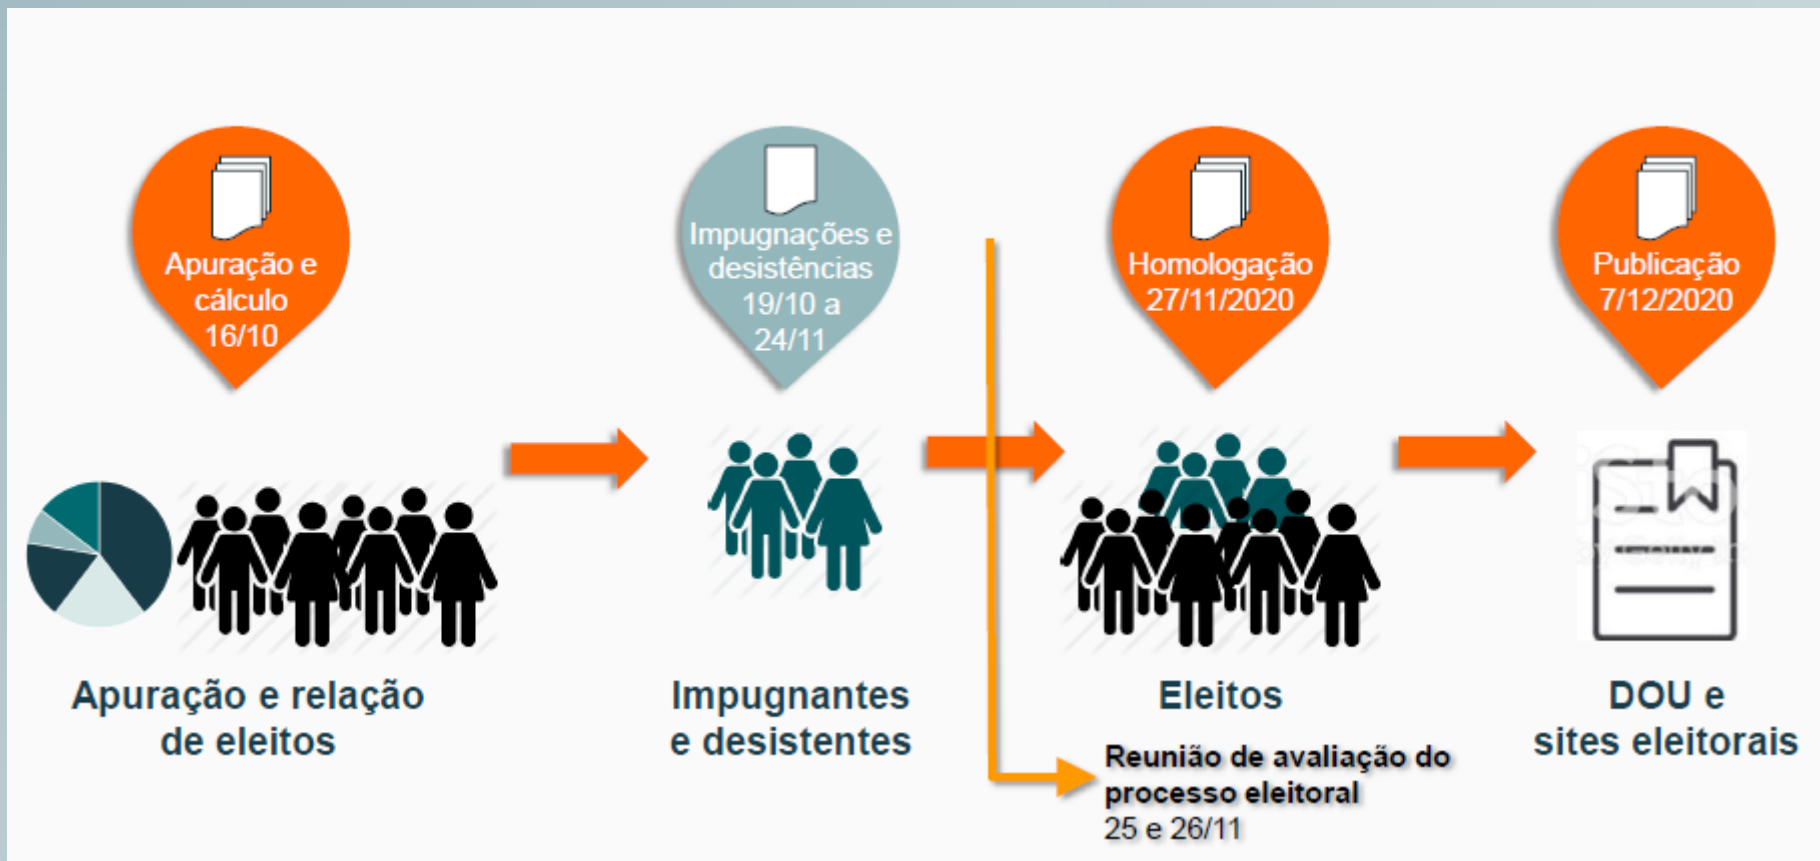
Apuração e cálculo 16/10

Impugnações e desistências 19/10 a 24/11

Homologação 27/11/2020

Publicação 7/12/2020

Apuração e relação de eleitos

Impugnantes e desistentes

Eleitos

Reunião de avaliação do processo eleitoral 25 e 26/11

DOU e sites eleitorais